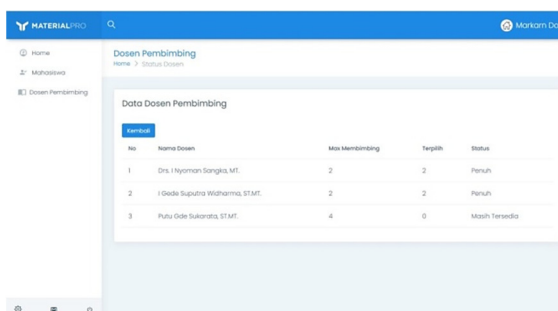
MATERIALPRO

Markam Do

Home
Mahasiswa
Dosen Pembimbing

Dosen Pembimbing
Home > Status Dosen

Data Dosen Pembimbing

Kembali

| No | Nama Dosen | Max Membimbing | Terpilih | Status |
|---|---|---|---|---|
| 1 | Drs. I Nyoman Sangka, MT. | 2 | 2 | Penuh |
| 2 | I Gede Suputra Widharma, ST.MT. | 2 | 2 | Penuh |
| 3 | Putu Gde Sukarata, ST.MT. | 4 | 0 | Masih Tersedia |